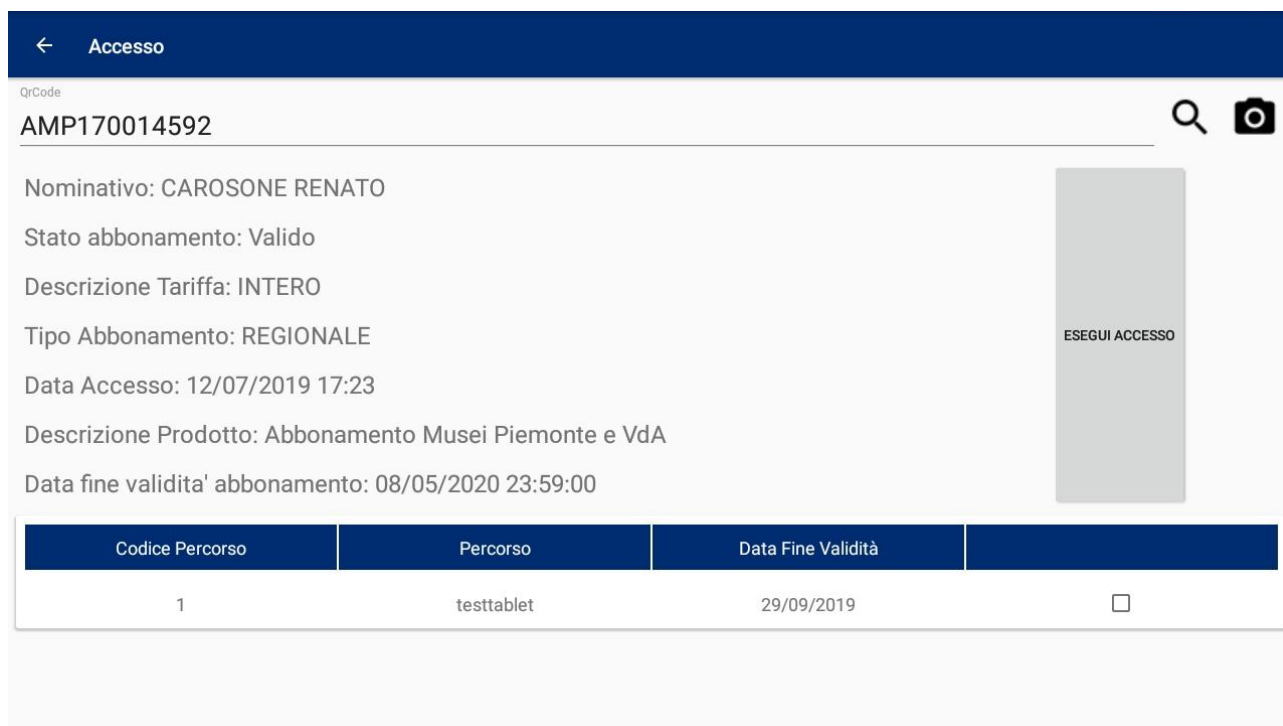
← Accesso

QrCode
AMP170014592

Nominativo: CAROSONE RENATO

Stato abbonamento: Valido

Descrizione Tariffa: INTERO

Tipo Abbonamento: REGIONALE

Data Accesso: 12/07/2019 17:23

Descrizione Prodotto: Abbonamento Musei Piemonte e VdA

Data fine validita' abbonamento: 08/05/2020 23:59:00

ESEGUI ACCESSO

| Codice Percorso | Percorso | Data Fine Validità | |
|---|---|---|---|
| 1 | testtablet | 29/09/2019 | ☐ |